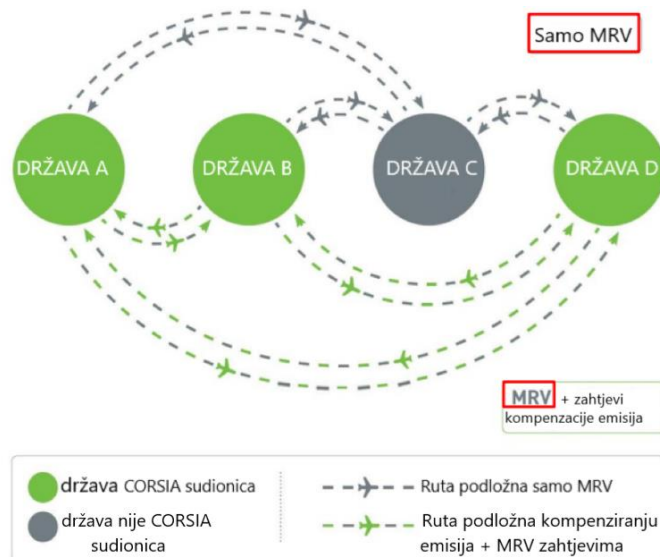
Samo MRV

DRŽAVA A

DRŽAVA B

DRŽAVA C

DRŽAVA D

MRV + zahtjevi kompenzacije emisija

država CORSIA sudionica

država nije CORSIA sudionica

Ruta podložna samo MRV

Ruta podložna kompenziranju emisija + MRV zahtjevima